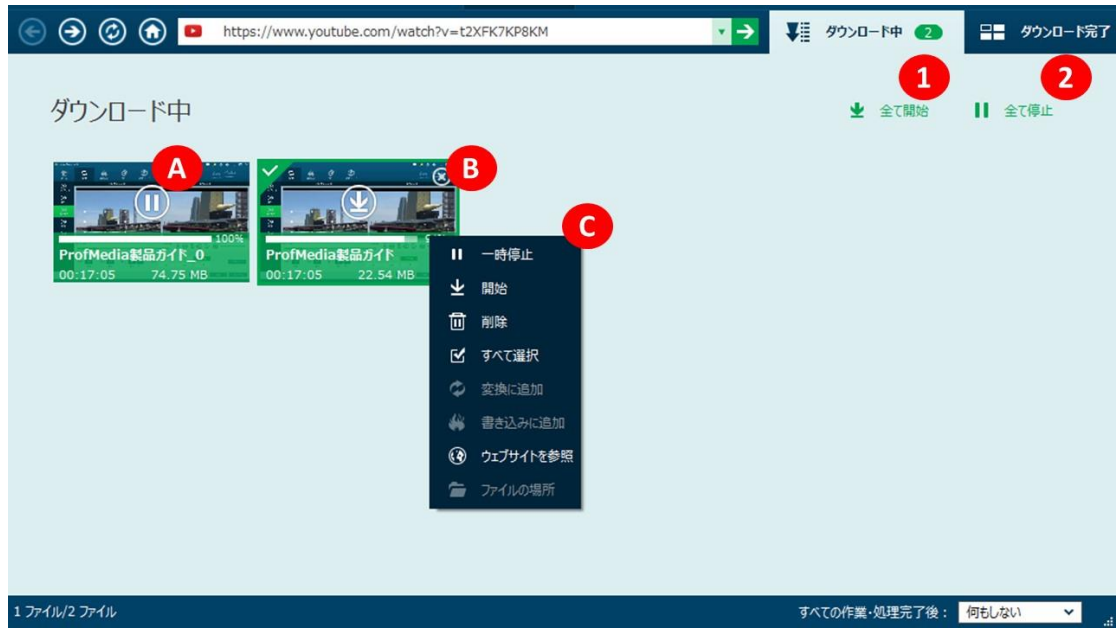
https://www.youtube.com/watch?v=t2XFK7KP8KM

ダウンロード中 2

ダウンロード完了

1

2

ダウンロード中

全て開始

全て停止

A

B

C

100%

ProfMedia製品ガイド_0

00:17:05 74.75 MB

ProfMedia製品ガイド

00:17:05 22.54 MB

一時停止

開始

削除

すべて選択

変換に追加

書き込みに追加

ウェブサイトを参照

ファイルの場所

1 ファイル/2 ファイル

すべての作業・処理完了後：

何もしない